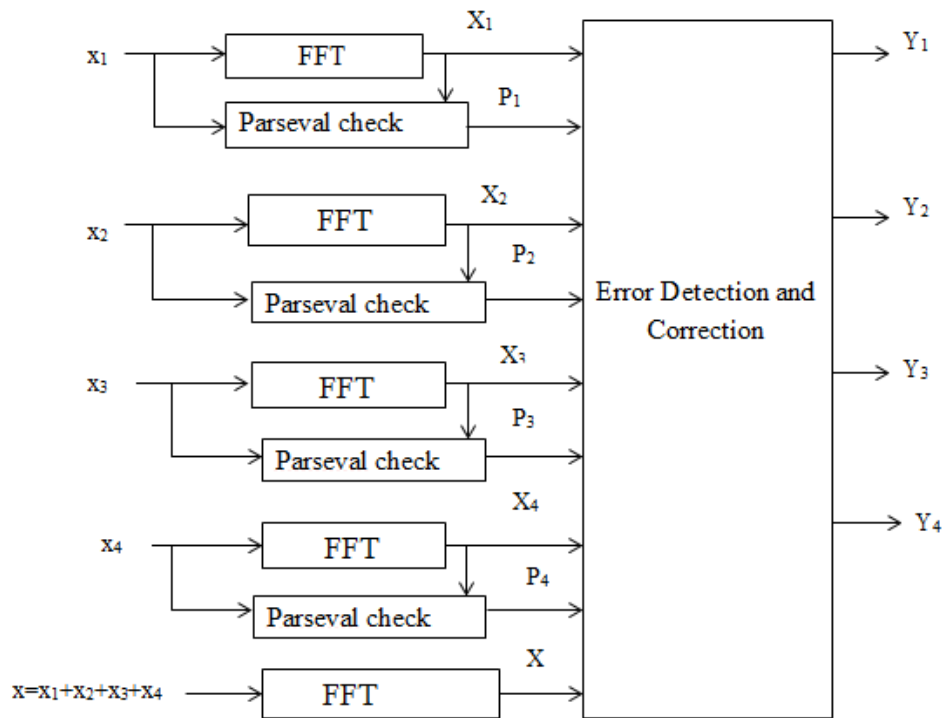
$x_1$ FFT $X_1$ Parseval check $P_1$

$x_2$ FFT $X_2$ Parseval check $P_2$

$x_3$ FFT $X_3$ Parseval check $P_3$

$x_4$ FFT $X_4$ Parseval check $P_4$

$x=x_1+x_2+x_3+x_4$ FFT $X$

Error Detection and Correction

$Y_1$

$Y_2$

$Y_3$

$Y_4$